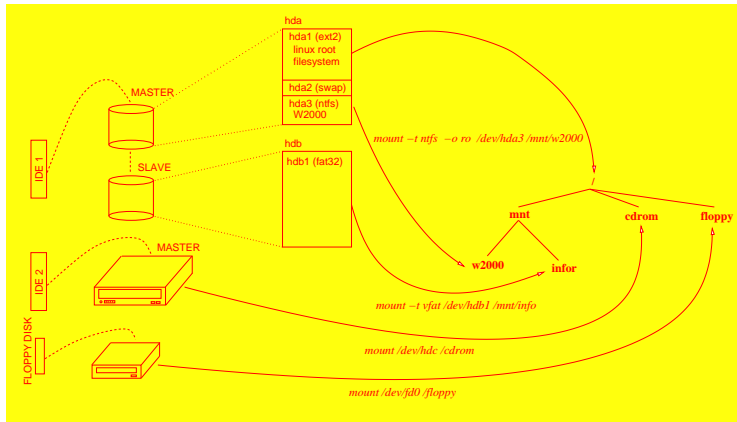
hda

hda1 (ext2) linux root filesystem

hda2 (swap)

hda3 (ntfs) W2000

hdb

hdb1 (fat32)

MASTER

SLAVE

IDE 1

MASTER

IDE 2

FLOPPY DISK

mount –t ntfs –o ro /dev/hda3 /mnt/w2000

/

mnt

cdrom

floppy

w2000

infor

mount –t vfat /dev/hdb1 /mnt/info

mount /dev/hdc /cdrom

mount /dev/fd0 /floppy